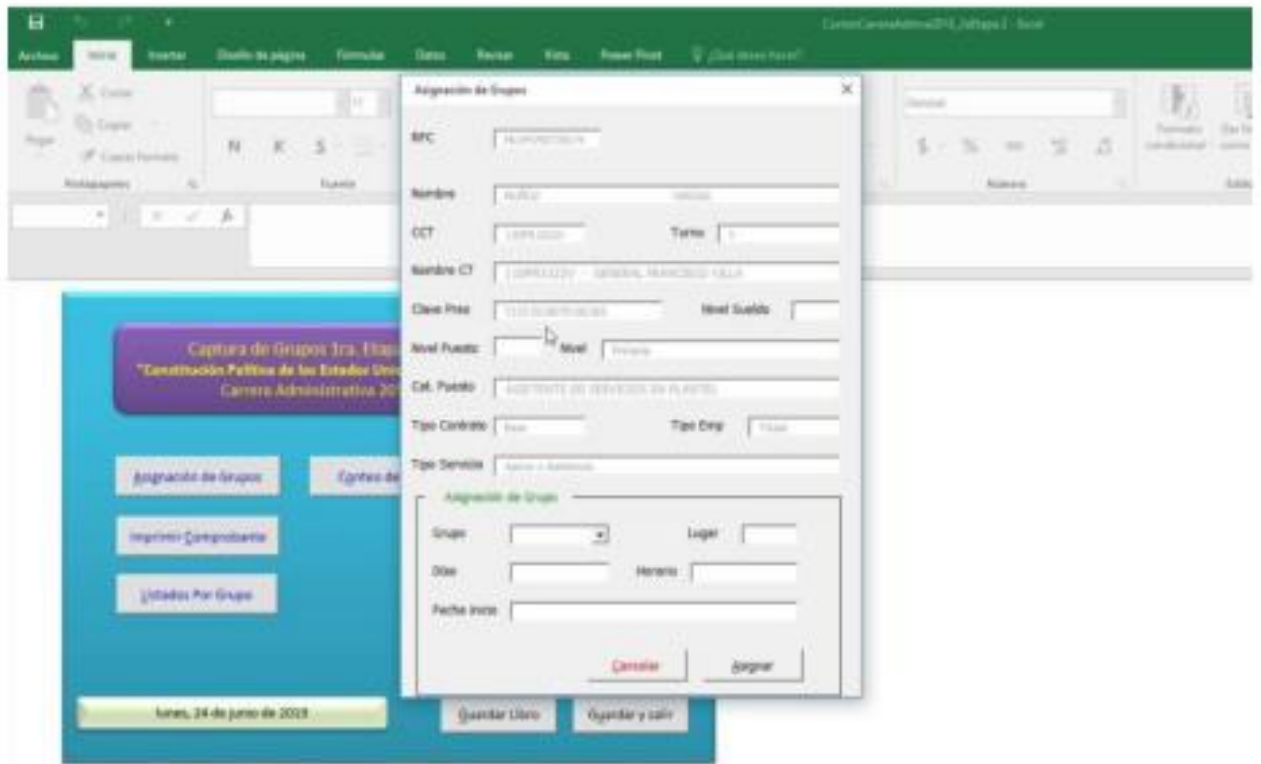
Archivo Inicio Insertar Diseño de página Fórmulas Datos Revisar Vista Power Pivot ¿Qué desea hacer?

Pegar Cortar Copiar Copiar formato
Portapapeles
N K S
Fuente
General
$ % 000
Número
Formato condicional
Dar formato como

Asignación de Grupos

RFC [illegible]

Nombre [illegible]

CCT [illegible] Turno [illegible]

Nombre CT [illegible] GENERAL FRANCISCO VILLA

Clave Pres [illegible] Nivel Sueldo

Nivel Puesto Nivel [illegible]

Cat. Puesto ASISTENTE DE SERVICIOS EN PLANTEL

Tipo Contrato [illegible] Tipo Emp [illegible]

Tipo Servicio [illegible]

Asignación de Grupo

Grupo Lugar

Días Horario

Fecha Inicio

Cancelar Asignar

Captura de Grupos 1ra. Etapa
"Constitución Política de los Estados Uni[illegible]
Carrera Administrativa 20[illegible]

Asignación de Grupos
Cortes de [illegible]
Imprimir Comprobante
Listados Por Grupo

lunes, 24 de junio de 2019
Guardar Libro
Guardar y salir